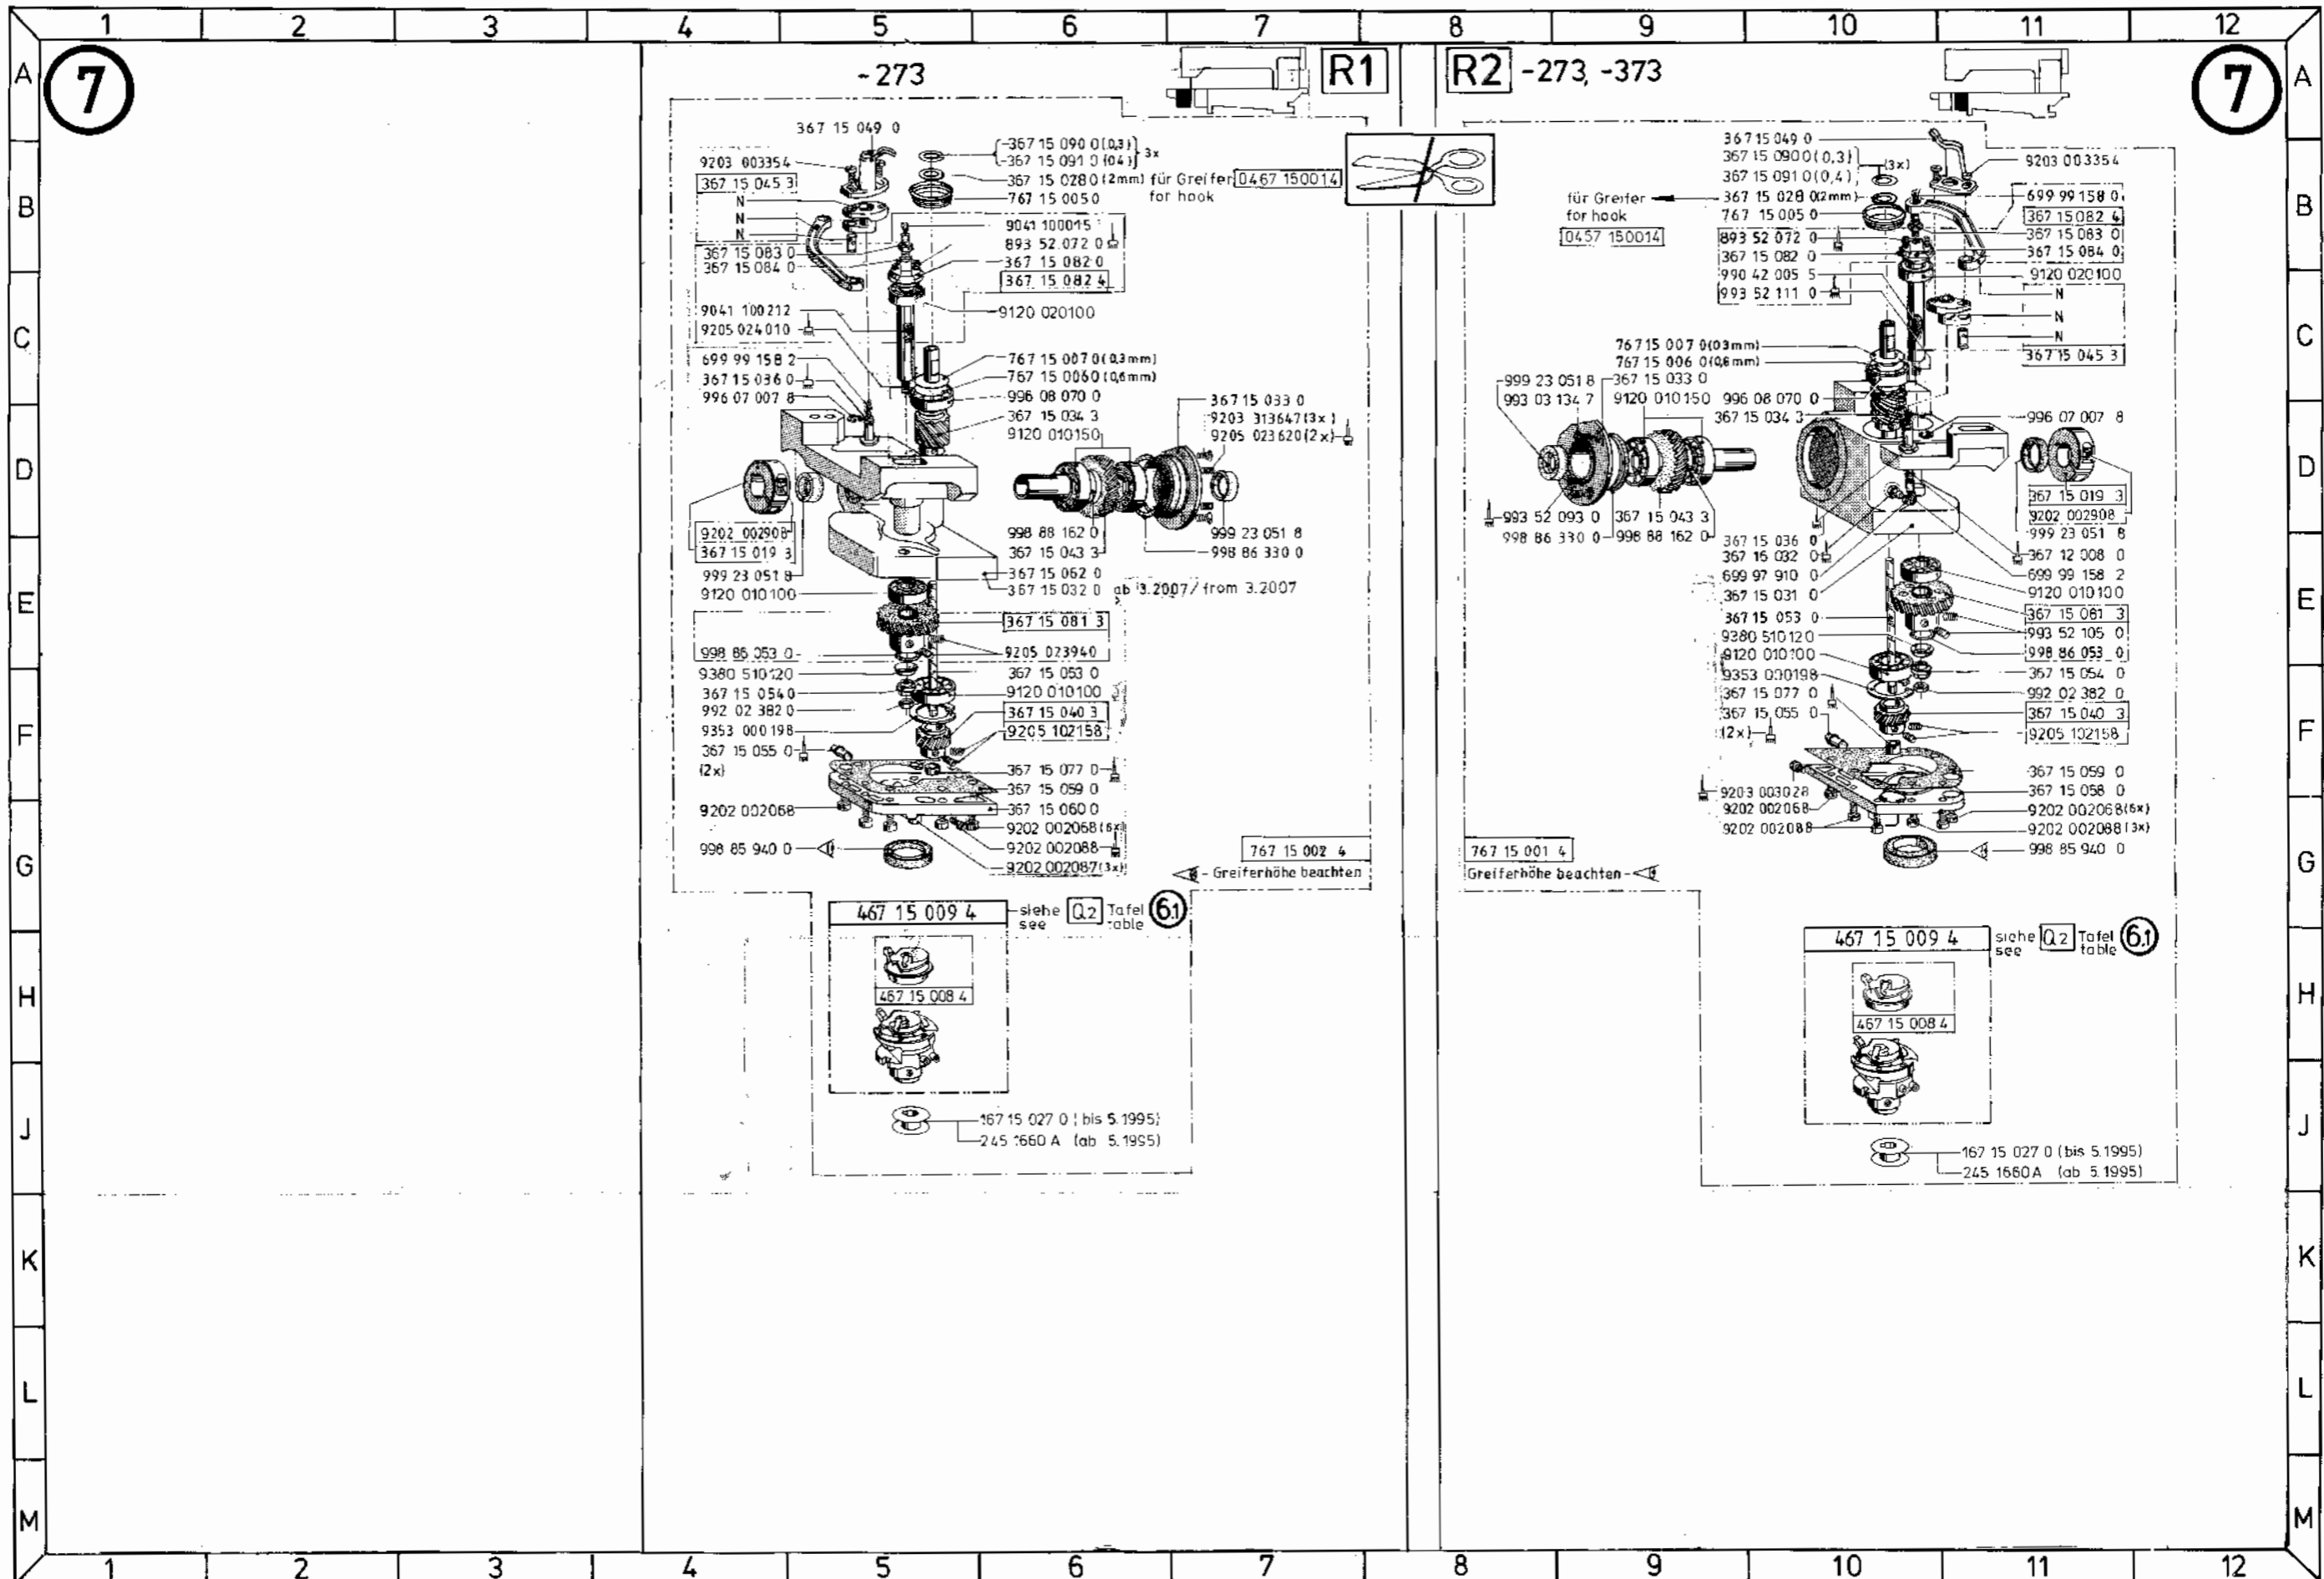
1 2 3 4 5 6 7 8 9 10 11 12

A B C D E F G H J K L M

7

-273

R1

367 15 049 0
9203 003354
367 15 045 3
N
N
N
367 15 083 0
367 15 084 0
9041 100212
9205 024010
699 99 158 2
367 15 036 0
996 07 007 8
367 15 090 0 (0,3)
367 15 091 0 (0,4) 3x
367 15 028 0 (2mm) für Greifer 0467 150014 for hook
767 15 005 0
9041 100015
893 52 072 0
367 15 082 0
367 15 082 4
9120 020100
767 15 007 0 (0,3 mm)
767 15 006 0 (0,6 mm)
996 08 070 0
367 15 034 3
9120 010150
367 15 033 0
9203 313647 (3x)
9205 023620 (2x)
9202 002908
367 15 019 3
999 23 051 8
9120 010100
998 88 162 0
367 15 043 3
999 23 051 8
998 86 330 0
367 15 062 0
367 15 032 0 ab 3.2007 / from 3.2007
367 15 081 3
998 86 053 0
9205 023940
9380 510120
367 15 053 0
367 15 054 0
9120 010100
992 02 382 0
367 15 040 3
9353 000198
9205 102158
367 15 055 0
(2x)
367 15 077 0
367 15 059 0
9202 002068
367 15 060 0
9202 002068 (6x)
998 85 940 0
9202 002088
9202 002087 (3x)
767 15 002 4
Greiferhöhe beachten
467 15 009 4
siehe see Q2 Tafel table 6.1
467 15 008 4
167 15 027 0 (bis 5.1995)
245 1660 A (ab 5.1995)

R2 -273, -373

7

367 15 049 0
367 15 090 0 (0,3)
367 15 091 0 (0,4) (3x)
9203 003354
für Greifer for hook
0457 150014
367 15 028 0 (2mm)
767 15 005 0
699 99 158 0
367 15 082 4
893 52 072 0
367 15 083 0
367 15 082 0
367 15 084 0
990 42 005 5
9120 020100
993 52 111 0
N
N
N
367 15 045 3
767 15 007 0 (0,3mm)
767 15 006 0 (0,6mm)
999 23 051 8
367 15 033 0
993 03 134 7
9120 010150
996 08 070 0
367 15 034 3
996 07 007 8
367 15 019 3
9202 002908
999 23 051 8
993 52 093 0
367 15 043 3
998 86 330 0
998 88 162 0
367 15 036 0
367 15 032 0
367 12 008 0
699 97 910 0
699 99 158 2
367 15 031 0
9120 010100
367 15 053 0
367 15 081 3
9380 510120
993 52 105 0
9120 010100
998 86 053 0
9353 000198
367 15 054 0
367 15 077 0
992 02 382 0
367 15 055 0
367 15 040 3
(2x)
9205 102158
367 15 059 0
9203 003028
367 15 058 0
9202 002068
9202 002068 (6x)
9202 002088
9202 002088 (3x)
998 85 940 0
767 15 001 4
Greiferhöhe beachten
467 15 009 4
siehe see Q2 Tafel table 6.1
467 15 008 4
167 15 027 0 (bis 5.1995)
245 1660 A (ab 5.1995)